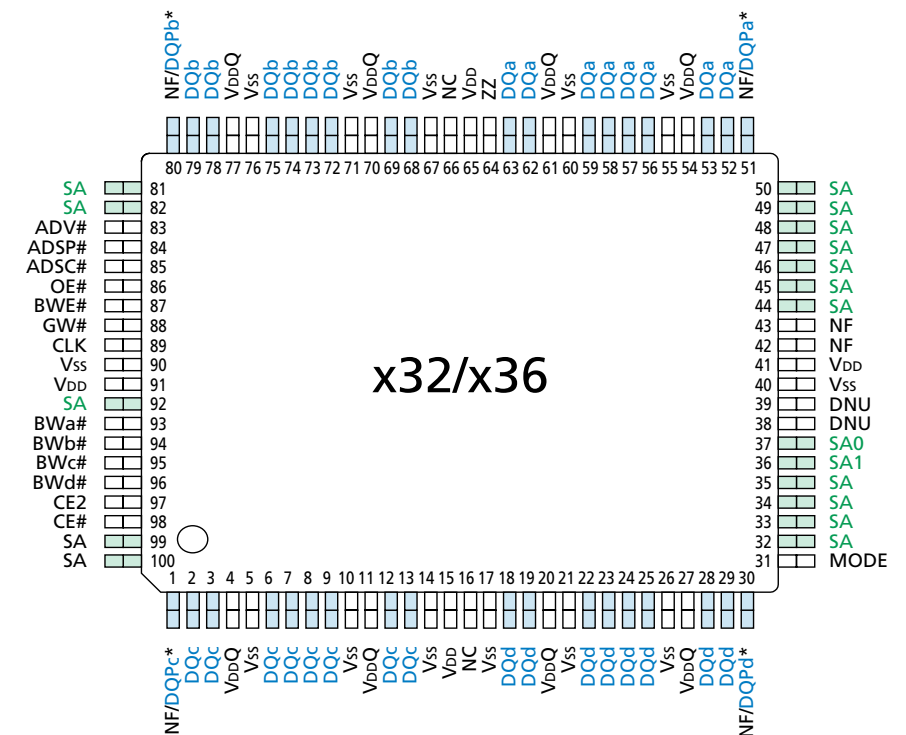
NF/DQPb* DQb DQb VDDQ VSS DQb DQb DQb DQb VSS VDDQ DQb DQb VSS NC VDD ZZ DQa DQa VDDQ VSS DQa DQa DQa DQa VSS VDDQ DQa DQa NF/DQPa*

80 79 78 77 76 75 74 73 72 71 70 69 68 67 66 65 64 63 62 61 60 59 58 57 56 55 54 53 52 51

SA 81
SA 82
ADV# 83
ADSP# 84
ADSC# 85
OE# 86
BWE# 87
GW# 88
CLK 89
VSS 90
VDD 91
SA 92
BWa# 93
BWb# 94
BWc# 95
BWd# 96
CE2 97
CE# 98
SA 99
SA 100

x32/x36

50 SA
49 SA
48 SA
47 SA
46 SA
45 SA
44 SA
43 NF
42 NF
41 VDD
40 VSS
39 DNU
38 DNU
37 SA0
36 SA1
35 SA
34 SA
33 SA
32 SA
31 MODE

1 2 3 4 5 6 7 8 9 10 11 12 13 14 15 16 17 18 19 20 21 22 23 24 25 26 27 28 29 30

NF/DQPc* DQc DQc VDDQ VSS DQc DQc DQc DQc VSS VDDQ DQc DQc VSS VDD NC VSS DQd DQd VDDQ VSS DQd DQd DQd DQd VSS VDDQ DQd DQd NF/DQPd*